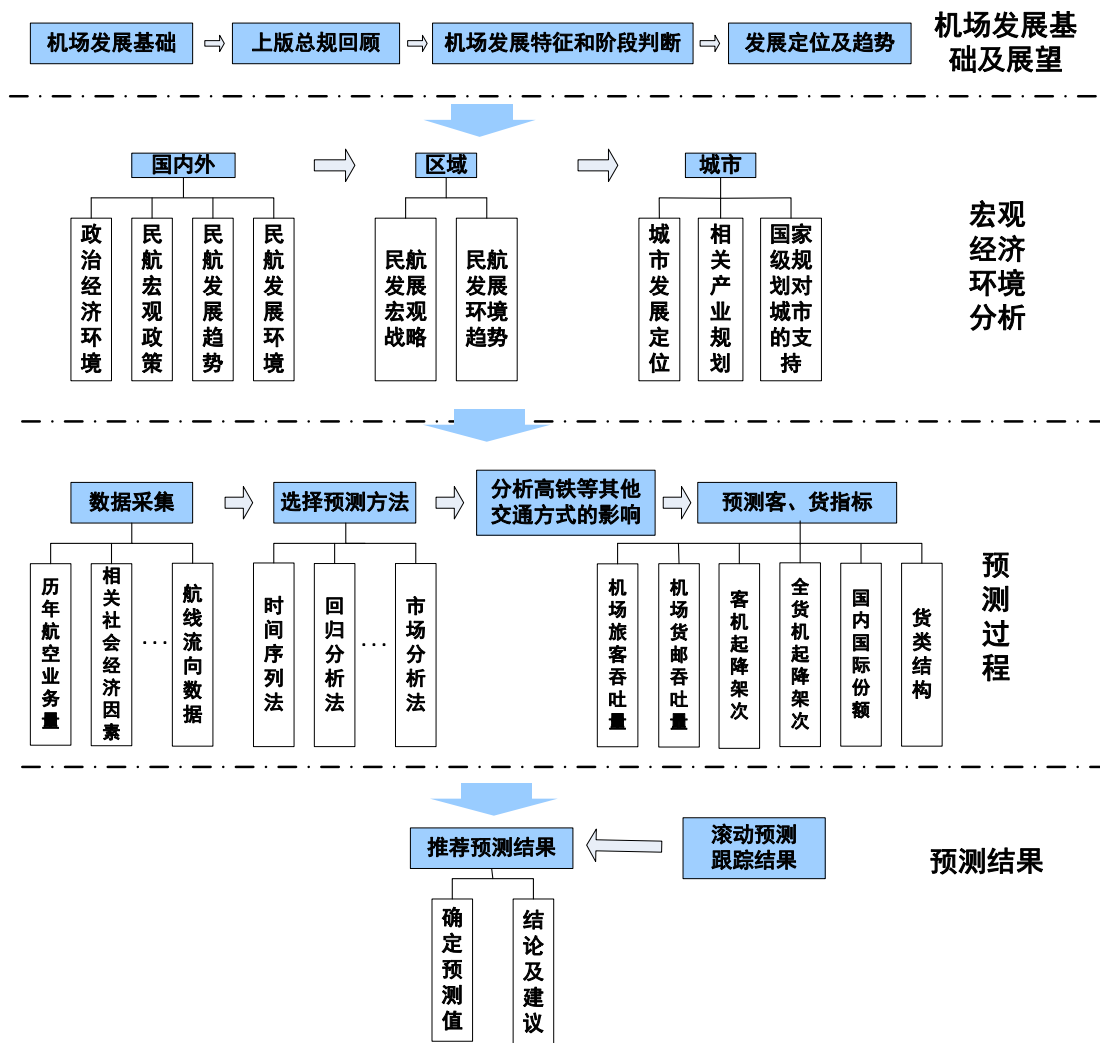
机场发展基础
上版总规回顾
机场发展特征和阶段判断
发展定位及趋势
机场发展基础及展望

国内外
政治经济环境
民航宏观政策
民航发展趋势
民航发展环境

区域
民航发展宏观战略
民航发展环境趋势

城市
城市发展定位
相关产业规划
国家级规划对城市的支持

宏观经济环境分析

数据采集
历年航空业务量
相关社会经济因素
…
航线流向数据

选择预测方法
时间序列法
回归分析法
…
市场分析法

分析高铁等其他交通方式的影响

预测客、货指标
机场旅客吞吐量
机场货邮吞吐量
客机起降架次
全货机起降架次
国内国际份额
货类结构

预测过程

推荐预测结果
确定预测值
结论及建议

滚动预测跟踪结果

预测结果